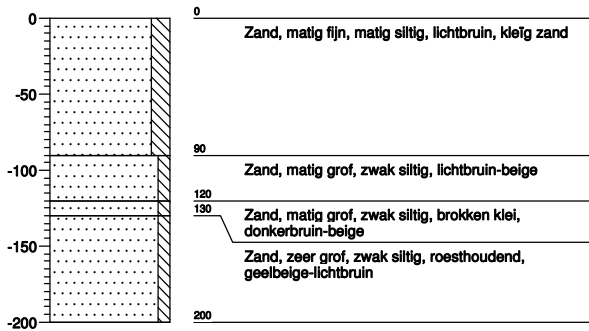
0
-50
-100
-150
-200

0
Zand, matig fijn, matig siltig, lichtbruin, kleïg zand

90
Zand, matig grof, zwak siltig, lichtbruin-beige

120
130
Zand, matig grof, zwak siltig, brokken klei, donkerbruin-beige

Zand, zeer grof, zwak siltig, roesthoudend, geelbeige-lichtbruin

200